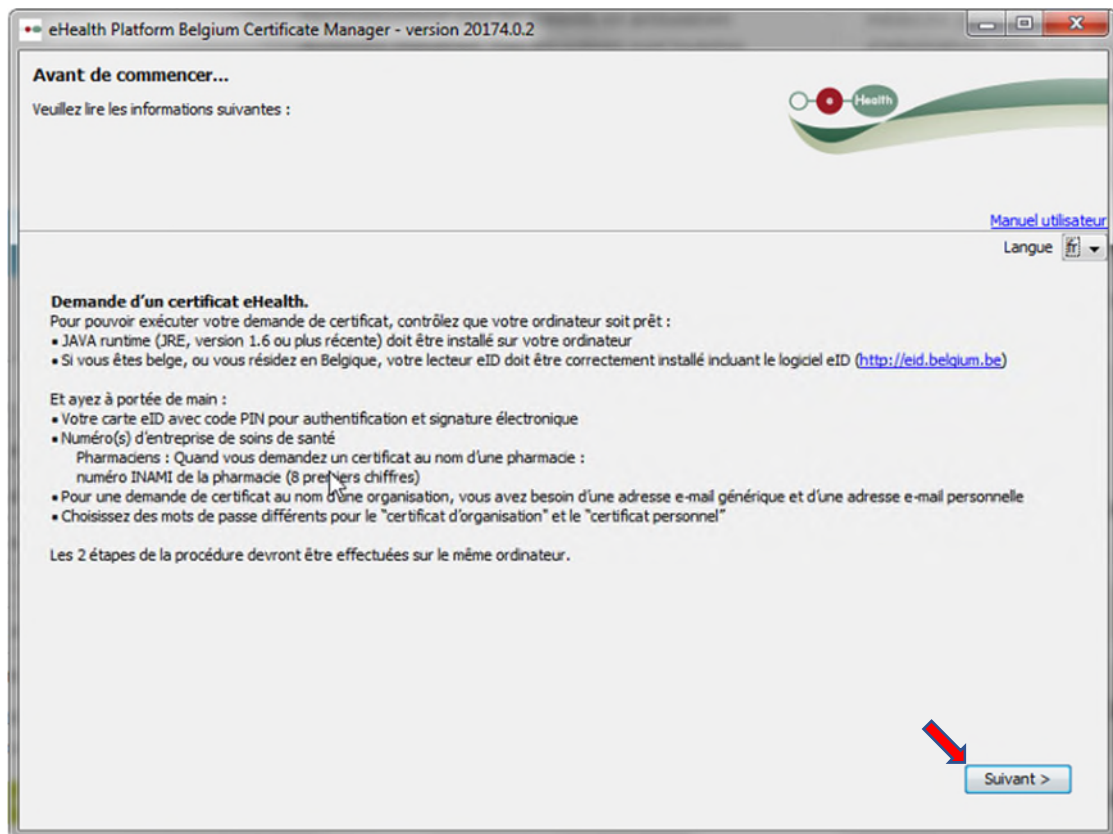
eHealth Platform Belgium Certificate Manager - version 20174.0.2

Avant de commencer...

Veuillez lire les informations suivantes :

Health

Manuel utilisateur

Langue fr

Demande d'un certificat eHealth.
Pour pouvoir exécuter votre demande de certificat, contrôlez que votre ordinateur soit prêt :
• JAVA runtime (JRE, version 1.6 ou plus récente) doit être installé sur votre ordinateur
• Si vous êtes belge, ou vous résidez en Belgique, votre lecteur eID doit être correctement installé incluant le logiciel eID (http://eid.belgium.be)

Et ayez à portée de main :
• Votre carte eID avec code PIN pour authentification et signature électronique
• Numéro(s) d'entreprise de soins de santé
Pharmaciens : Quand vous demandez un certificat au nom d'une pharmacie :
numéro INAMI de la pharmacie (8 premiers chiffres)
• Pour une demande de certificat au nom d'une organisation, vous avez besoin d'une adresse e-mail générique et d'une adresse e-mail personnelle
• Choisissez des mots de passe différents pour le "certificat d'organisation" et le "certificat personnel"

Les 2 étapes de la procédure devront être effectuées sur le même ordinateur.

Suivant >